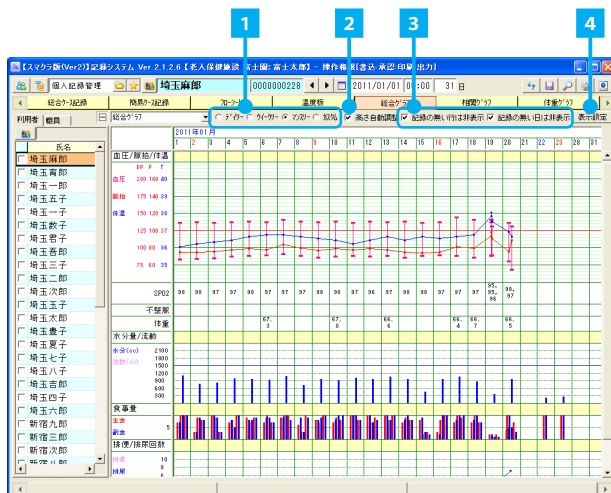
1 2 3 4

【スマクラ版(Ver2)】記録システム Ver 2.1.2.6【老人保健施設 富士園：富士太郎】- 操作権限[登録・承認・印刷・出力]

個人記録管理 埼玉麻郎 0000000228 2011/01/01 00:00 31 日

総合ケース記録 簡易ケース記録 フローシート 温度板 総合グラフ 相関グラフ 体重グラフ

利用者 職員 総合グラフ デイリー ウィークリー マンスリー 拡張 高さ自動調整 記録の無い行は非表示 記録の無い日は非表示 表示設定

氏名
埼玉麻郎
埼玉育郎
埼玉一郎
埼玉五子
埼玉一子
埼玉数子
埼玉吾郎
埼玉三子
埼玉二郎
埼玉次郎
埼玉四子
埼玉壹子
埼玉拾郎
埼玉夏子
埼玉七子
埼玉八子
埼玉吉郎
埼玉六郎
新宿九郎
新宿三郎
新宿次郎
新宿八郎

2011年01月
1 2 3 4 5 6 7 8 9 10 11 12 13 14 15 16 17 18 19 20 21 22 23 24 25 26 27 28 29 30 31

血圧/脈拍/体温
BP P T
血圧 200 160 40
脈拍 175 140 39
体温 150 120 38
125 100 37
100 80 36
75 60 35

SPO2 98 98 97 97 98 97 97 98 97 97 96 97 98 97 97 97 95, 95, 96 98, 97

不整脈
体重 67.3 67.0 66.6 66.4 66.7 66.5

水分量/流動
水分(cc) 2100 1800 1500 1200 900 600 300
流動(cc)

食事量
主食
副食 5

排便/排尿回数
排便 10
排尿 8 6